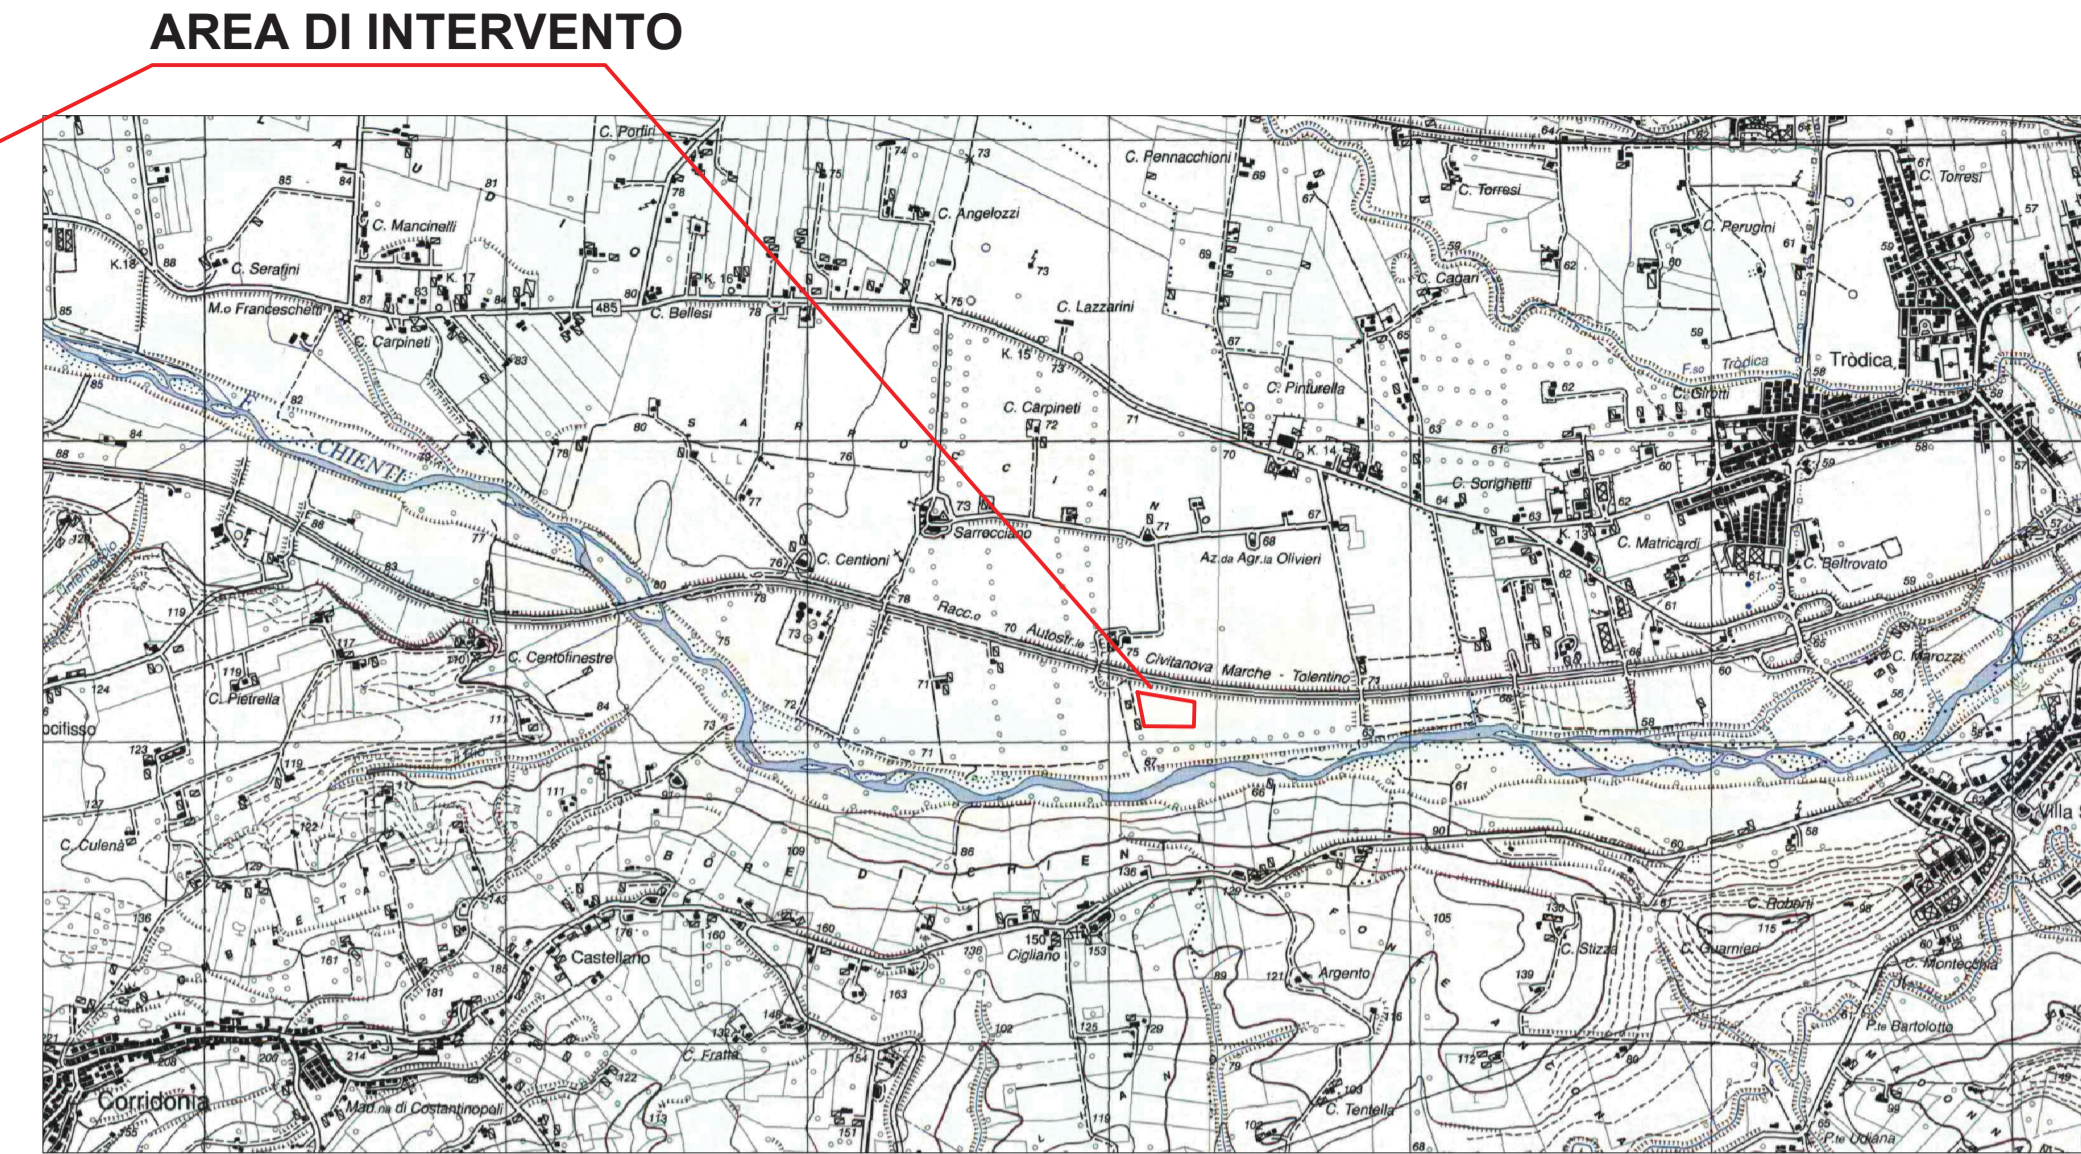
AREA DI INTERVENTO

C. Porfiri
C. Pennacchioni
C. Torresi
C. Torresi
C. Mancinelli
C. Angelozzi
C. Perugini
C. Serafini
K. 18
K. 17
K. 16
C. Cagari
M.o Franceschetti
485
C. Bellesi
C. Lazzarini
C. Carpineti
K. 15
C. Pinturella
Tròdica
Tròdica
F.so
C. Girotti
C. Carpineti
CHIENTI
K. 14
C. Sorighetti
Sarrocciano
Az.da Agr.la Olivieri
K. 13
C. Matricardi
C. Centioni
C. Beltrovato
Racc.o
Autostr.le
Civitanova Marche - Tolentino
C. Centofinestre
C. Marozzi
C. Pietrella
ocifisso
C. Culenà
B O R E D
C R I E N
Castellano
Cigliano
Argento
C. Roberti
C. Stizza
C. Guarnieri
C. Montecchia
P.te Bartolotto
C. Fratta
Corridonia
Mad.na di Costantinopoli
C. Tentella
P.te Udiana
Villa